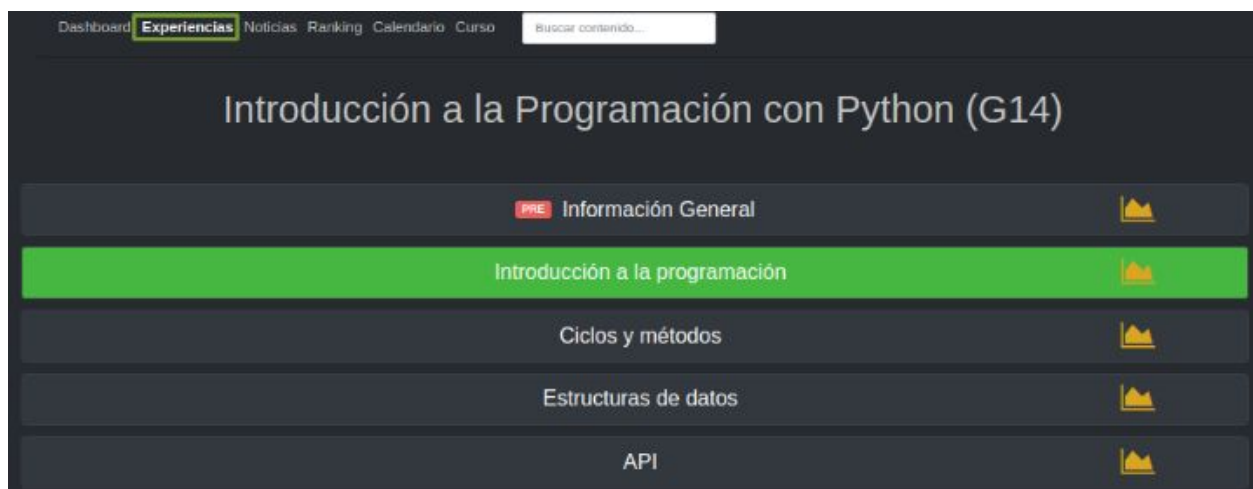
Dashboard Experiencias Noticias Ranking Calendario Curso Buscar contenido...

Introducción a la Programación con Python (G14)

PRE Información General

Introducción a la programación

Ciclos y métodos

Estructuras de datos

API